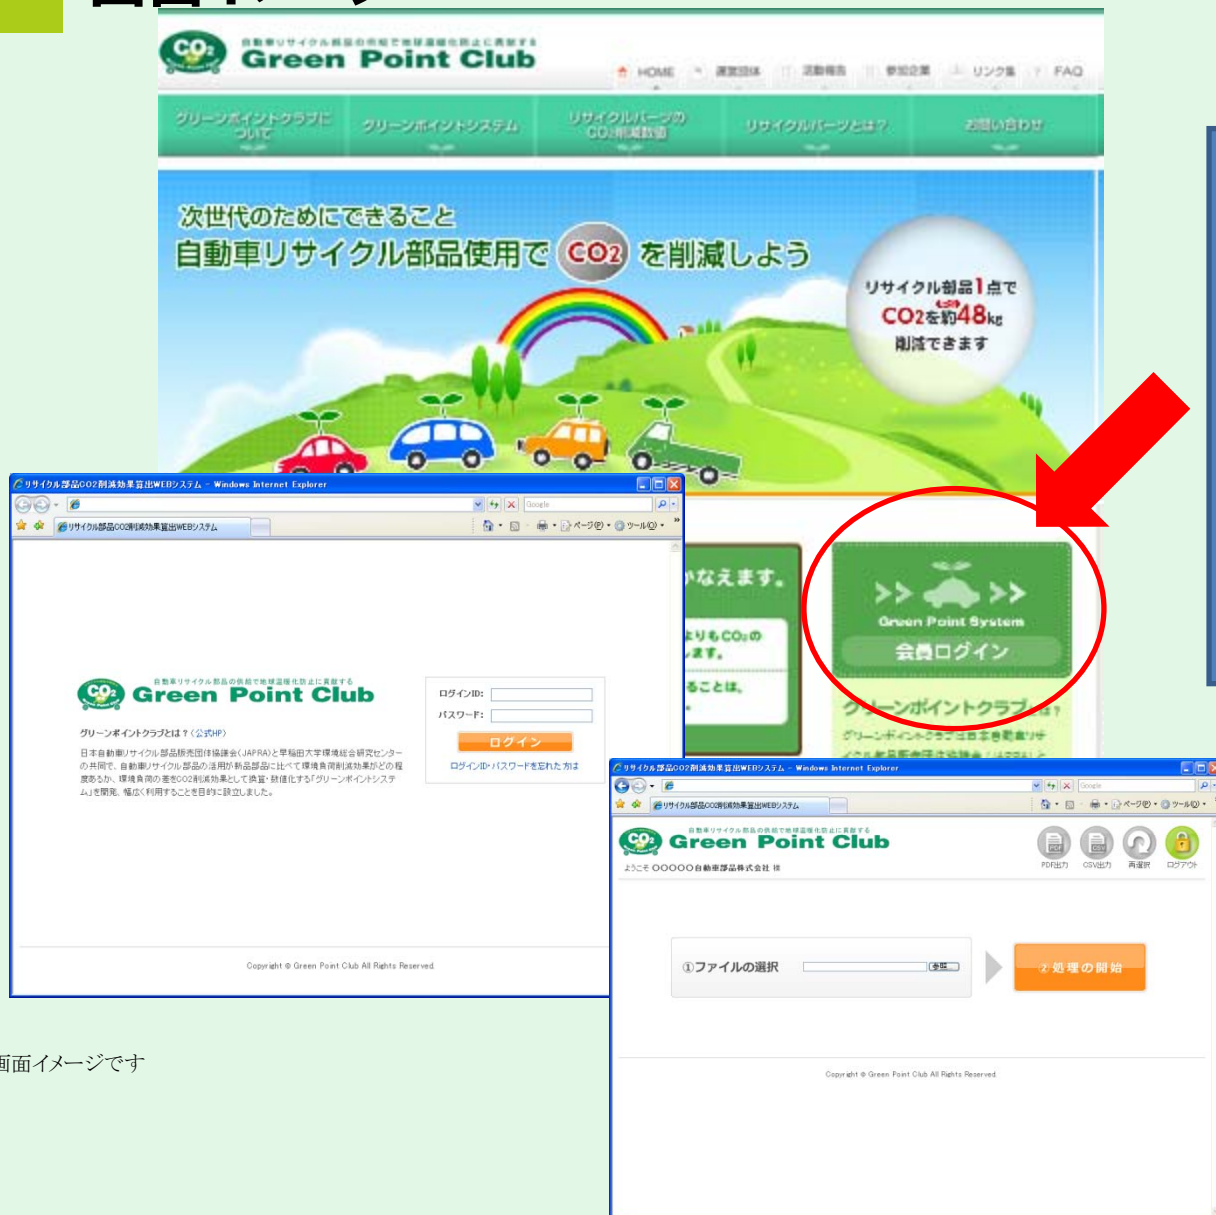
自動車リサイクル部品の供給で地球温暖化防止に貢献する
Green Point Club

HOME　運営団体　活動報告　参加企業　リンク集　FAQ

グリーンポイントクラブについて　グリーンポイントシステム　リサイクルパーツのCO₂削減数値　リサイクルパーツとは？　お問い合わせ

次世代のためにできること
自動車リサイクル部品使用で CO₂ を削減しよう

リサイクル部品1点で CO₂を約48kg 削減できます

かなえます。
よりもCO₂の ます。
ることは、

Green Point System
会員ログイン

グリーンポイントクラブとは？

リサイクル部品CO2削減効果算出WEBシステム - Windows Internet Explorer
Google
リサイクル部品CO2削減効果算出WEBシステム
ページ(P)・ツール(O)・

自動車リサイクル部品の供給で地球温暖化防止に貢献する
Green Point Club
グリーンポイントクラブとは？（公式HP）
日本自動車リサイクル部品販売団体協議会（JAPRA）と早稲田大学環境総合研究センターの共同で、自動車リサイクル部品の活用が新品部品に比べて環境負荷削減効果がどの程度あるか、環境負荷の差をCO2削減効果として換算・数値化する「グリーンポイントシステム」を開発、幅広く利用することを目的に設立しました。

ログインID:
パスワード:
ログイン
ログインID・パスワードを忘れた方は

Copyright © Green Point Club All Rights Reserved.

画面イメージです

リサイクル部品CO2削減効果算出WEBシステム - Windows Internet Explorer
Google
リサイクル部品CO2削減効果算出WEBシステム
ページ(P)・ツール(O)・
自動車リサイクル部品の供給で地球温暖化防止に貢献する
Green Point Club
ようこそ ○○○○○自動車部品株式会社 様
PDF出力　CSV出力　再選択　ログアウト
①ファイルの選択　参照
②処理の開始
Copyright © Green Point Club All Rights Reserved.